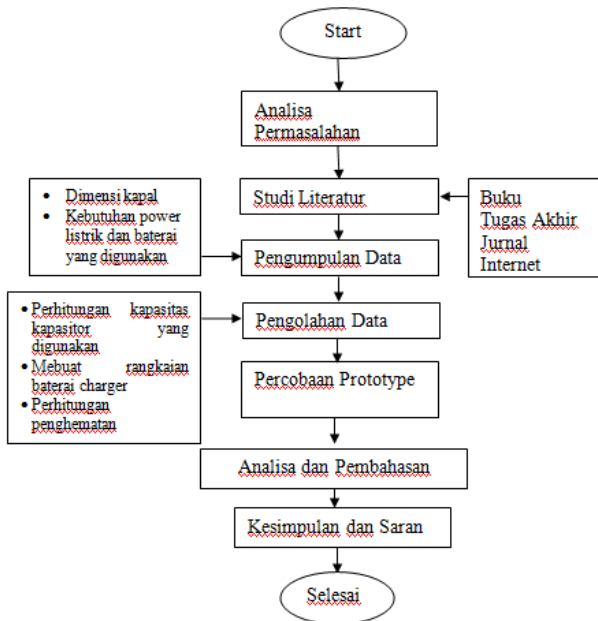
Start

Analisa Permasalahan

Studi Literatur

Buku
Tugas Akhir
Jurnal
Internet

- Dimensi kapal
- Kebutuhan power listrik dan baterai yang digunakan

Pengumpulan Data

- Perhitungan kapasitas kapasitor yang digunakan
- Mebuat rangkaian baterai charger
- Perhitungan penghematan

Pengolahan Data

Percobaan Prototype

Analisa dan Pembahasan

Kesimpulan dan Saran

Selesai